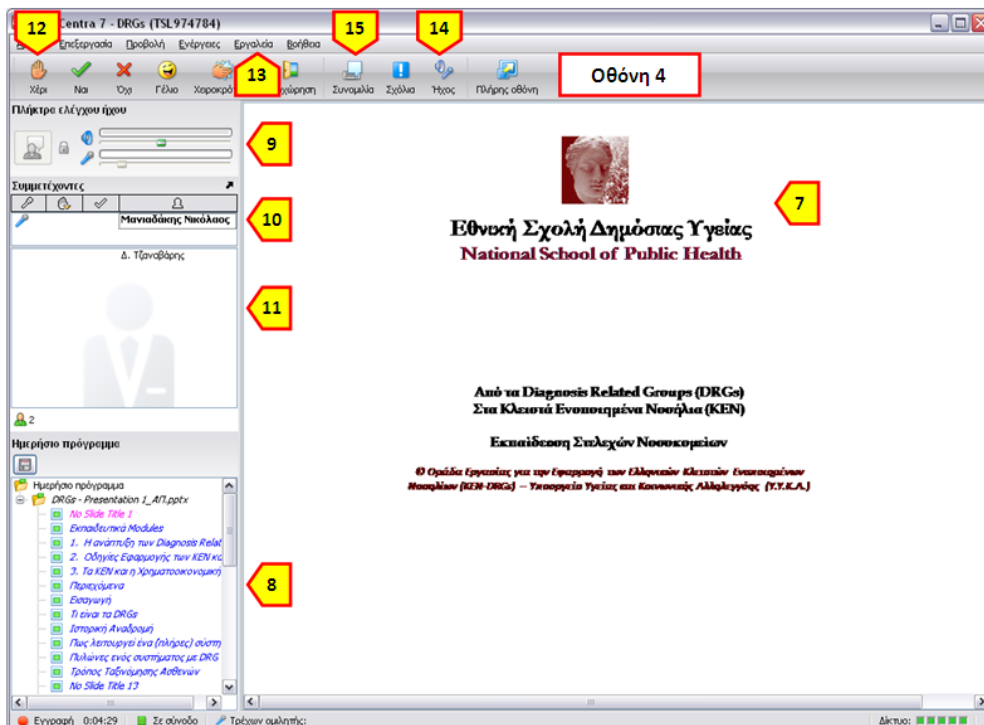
12 Centra 7 - DRGs (TSL974784)

Επεξεργασία Προβολή Ενέργειες Εργαλεία Βοήθεια

15 14

Χέρι Ναι Όχι Γέλιο Χειροκρό 13 χώρηση Συνομιλία Σχόλια Ήχος Πλήρης οθόνη

Οθόνη 4

Πλήκτρα ελέγχου ήχου

9

Συμμετέχοντες

Μανιαδάκης Νικόλαος

10

Δ. Τζαναβάρης

11

2

Ημερήσιο πρόγραμμα

Ημερήσιο πρόγραμμα
DRGs - Presentation 1_ΑΠ.pptx
No Slide Title 1
Εκπαιδευτικά Modules
1. Η ανάπτυξη των Diagnosis Relat
2. Οδηγίες Εφαρμογής των ΚΕΝ κα
3. Τα ΚΕΝ και η Χρηματοοικονομική
Περιεχόμενα
Εισαγωγή
Τι είναι τα DRGs
Ιστορική Αναδρομή
Πως λειτουργεί ένα (πλήρες) σύστη
Πυλώνες ενός συστήματος με DRG
Τρόπος Ταξινόμησης Ασθενών
No Slide Title 13

8

7

Εθνική Σχολή Δημόσιας Υγείας
National School of Public Health

Από τα Diagnosis Related Groups (DRGs)
Στα Κλειστά Ενοποιημένα Νοσήλια (ΚΕΝ)

Εκπαίδευση Στελεχών Νοσοκομείων

Ο Ομάδα Εργασίας για την Εφαρμογή των Ελληνικών Κλειστών Ενοποιημένων Νοσηλίων (ΚΕΝ-DRGs) – Υπουργείο Υγείας και Κοινωνικής Αλληλεγγύης (Υ.Υ.Κ.Α.)

Εγγραφή 0:04:29 Σε σύνοδο Τρέχων ομιλητής: Δίκτυο: